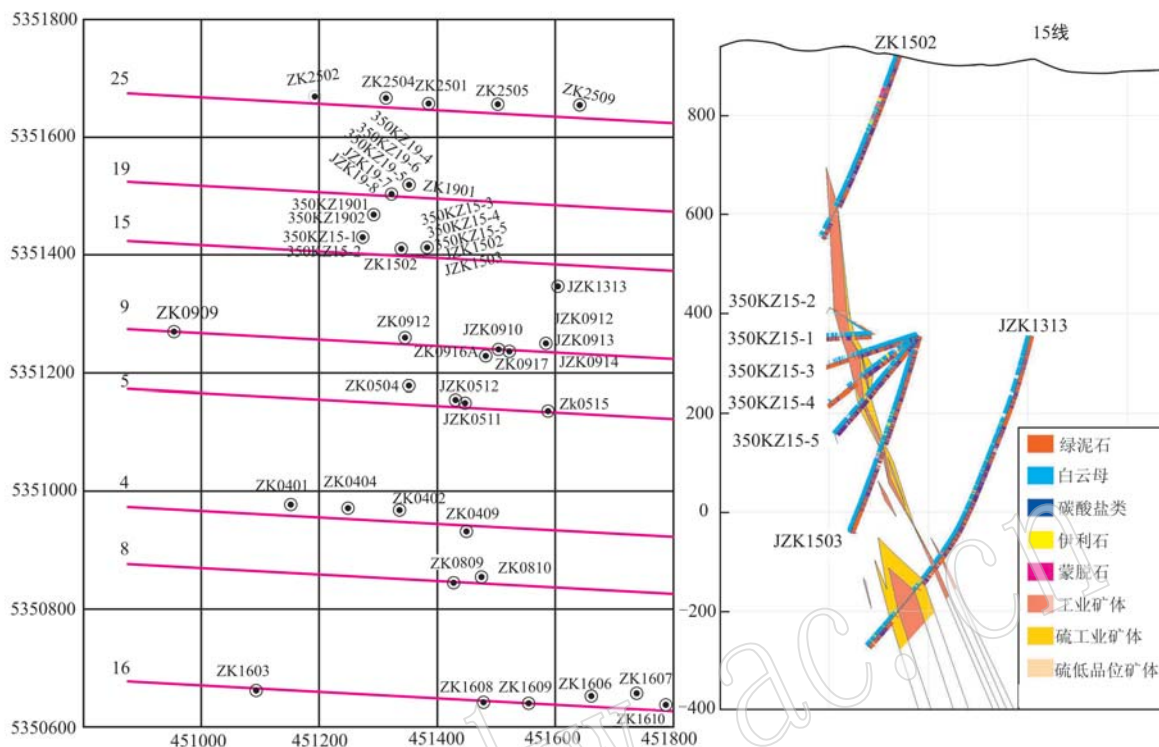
5351800
5351600
5351400
5351200
5351000
5350800
5350600
451000
451200
451400
451600
451800
25
19
15
9
5
4
8
16
ZK2502
ZK2504
ZK2501
ZK2505
ZK2509
350KZ19-4
350KZ19-6
350KZ19-5
JZK19-7
JZK19-8
ZK1901
350KZ1901
350KZ1902
350KZ15-1
350KZ15-2
ZK1502
350KZ15-3
350KZ15-4
350KZ15-5
JZK1502
JZK1503
JZK1313
ZK0909
ZK0912
JZK0910
JZK0912
JZK0913
ZK0916A
ZK0917
JZK0914
ZK0504
JZK0512
JZK0511
Zk0515
ZK0401
ZK0404
ZK0402
ZK0409
ZK0809
ZK0810
ZK1603
ZK1608
ZK1609
ZK1606
ZK1607
ZK1610
15线
ZK1502
800
600
400
200
0
-200
-400
350KZ15-2
350KZ15-1
350KZ15-3
350KZ15-4
350KZ15-5
JZK1313
JZK1503
绿泥石
白云母
碳酸盐类
伊利石
蒙脱石
工业矿体
硫工业矿体
硫低品位矿体